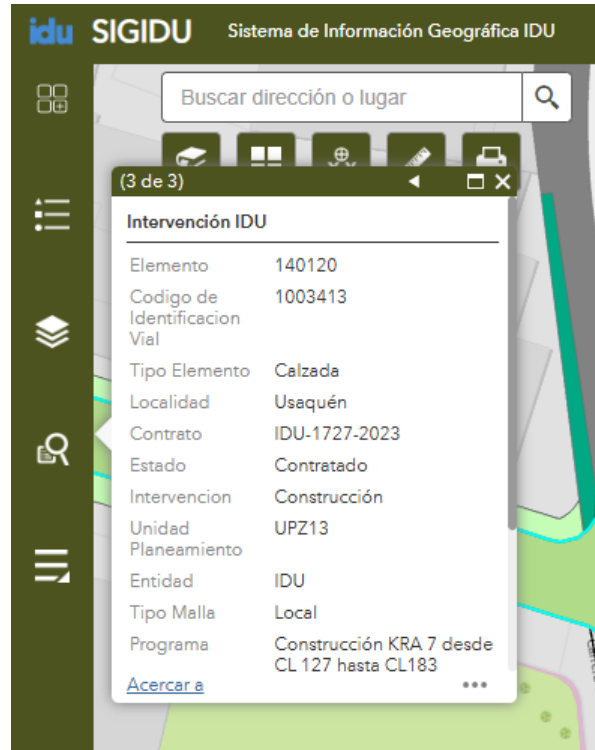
idu SIGIDU Sistema de Información Geográfica IDU

Buscar dirección o lugar

(3 de 3)

Intervención IDU

| | |
|---|---|
| Elemento | 140120 |
| Codigo de Identificacion Vial | 1003413 |
| Tipo Elemento | Calzada |
| Localidad | Usaquén |
| Contrato | IDU-1727-2023 |
| Estado | Contratado |
| Intervencion | Construcción |
| Unidad Planeamiento | UPZ13 |
| Entidad | IDU |
| Tipo Malla | Local |
| Programa | Construcción KRA 7 desde CL 127 hasta CL183 |

Acercar a

•••